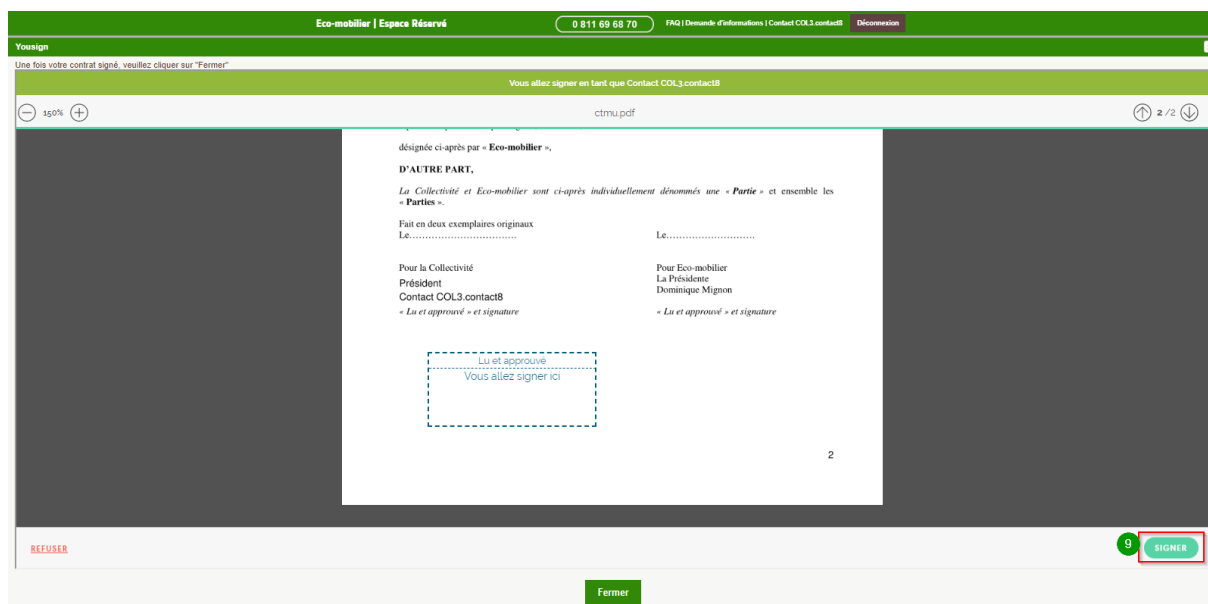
Eco-mobilier | Espace Réservé
0 811 69 68 70
FAQ | Demande d'informations | Contact COL3.contact8
Déconnexion

Yousign

Une fois votre contrat signé, veuillez cliquer sur "Fermer"

Vous allez signer en tant que Contact COL3.contact8

150%
ctmu.pdf
2 /2

désignée ci-après par « **Eco-mobilier** »,

**D'AUTRE PART,**

*La Collectivité et Eco-mobilier sont ci-après individuellement dénommés une « **Partie** » et ensemble les « **Parties** ».*

Fait en deux exemplaires originaux
Le……………………………
Le……………………….

Pour la Collectivité
Président
Contact COL3.contact8
*« Lu et approuvé » et signature*

Pour Eco-mobilier
La Présidente
Dominique Mignon
*« Lu et approuvé » et signature*

Lu et approuvé
Vous allez signer ici

2

REFUSER

9
SIGNER

Fermer